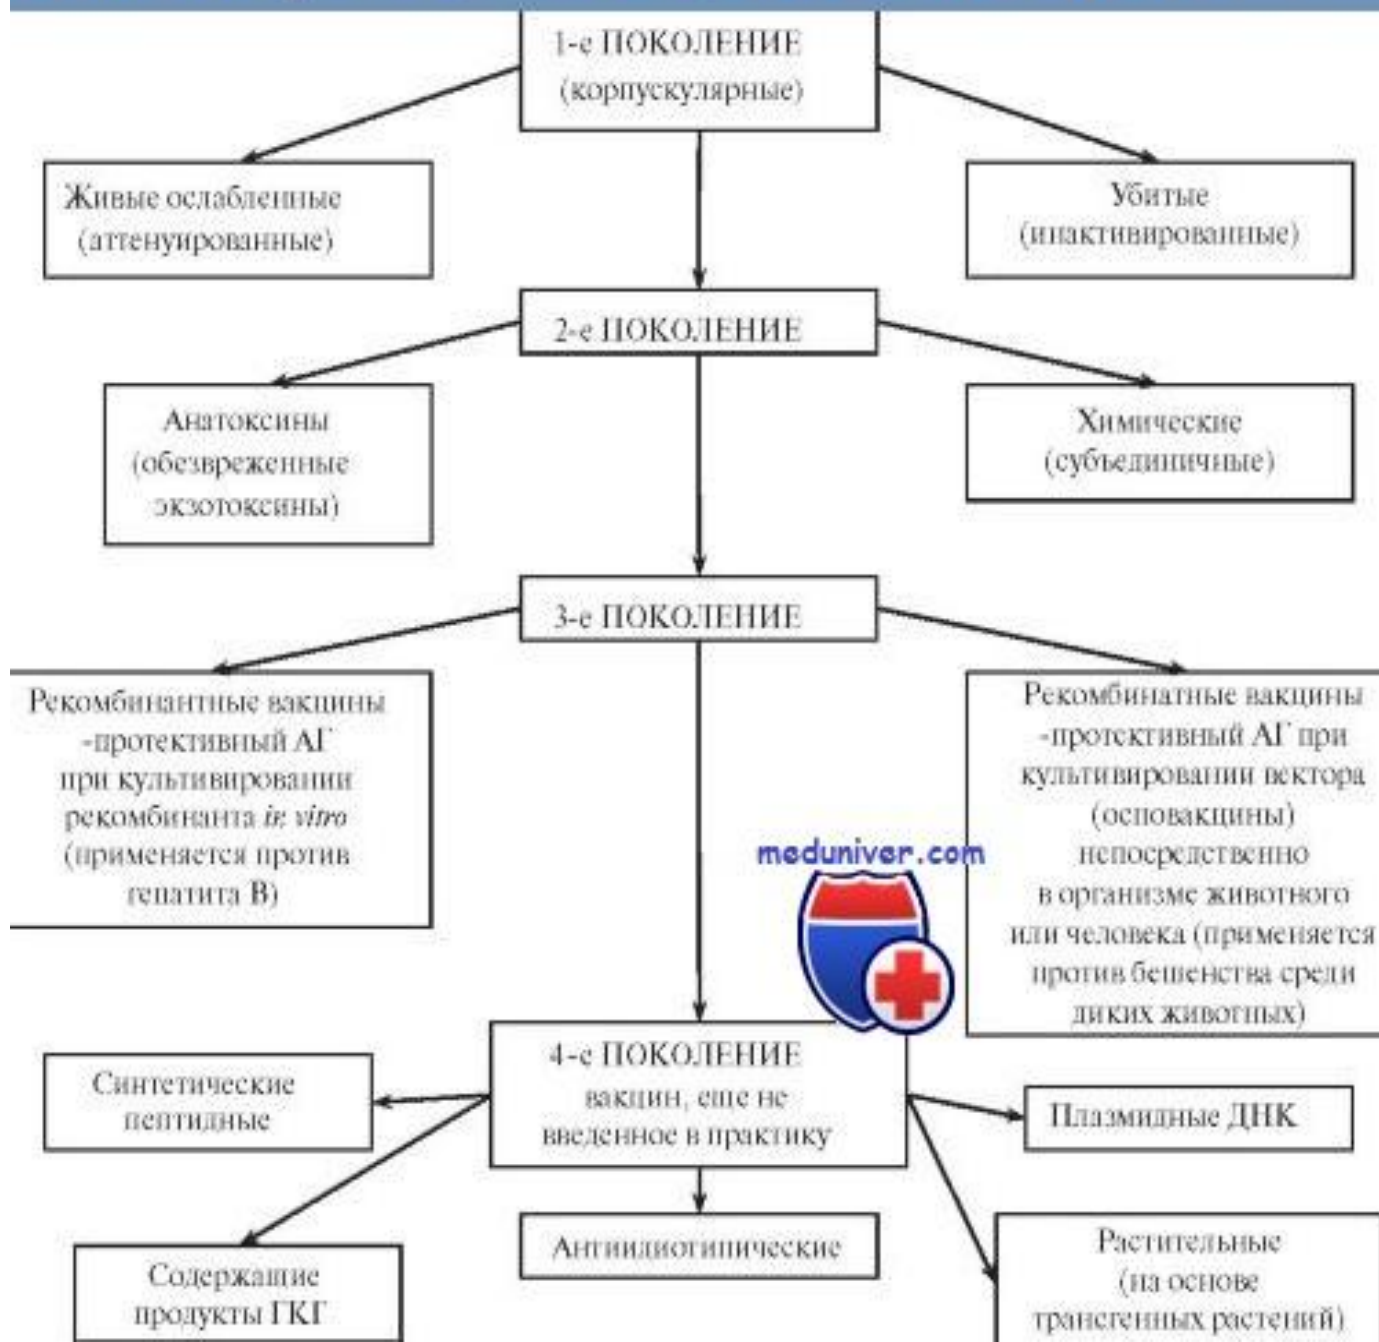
1-е ПОКОЛЕНИЕ
(корпускулярные)

Живые ослабленные
(аттенуированные)

Убитые
(инактивированные)

2-е ПОКОЛЕНИЕ

Анатоксины
(обезвреженные
экзотоксины)

Химические
(субъединичные)

3-е ПОКОЛЕНИЕ

Рекомбинантные вакцины
-протективный АГ
при культивировании
рекомбинанта in vitro
(применяется против
гепатита В)

Рекомбинатные вакцины
-протективный АГ при
культивировании вектора
(основакцины)
непосредственно
в организме животного
или человека (применяется
против бешенства среди
диких животных)

meduniver.com

4-е ПОКОЛЕНИЕ
вакцин, еще не
введенное в практику

Синтетические
пептидные

Плазмидные ДНК

Антиидиотипические

Содержащие
продукты ГКГ

Растительные
(из основе
трансгенных растений)